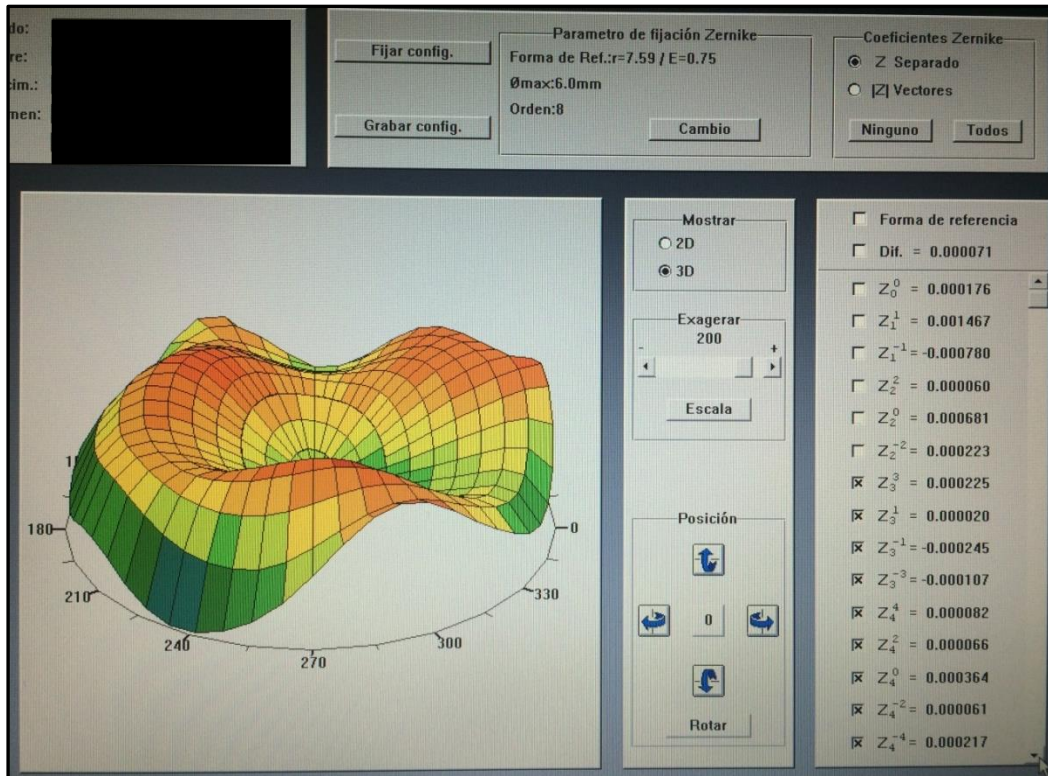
do:
re:
im.:
men:

Fijar config.

Grabar config.

Parametro de fijación Zernike
Forma de Ref.:r=7.59 / E=0.75
Ømax:6.0mm
Orden:8
Cambio

Coeficientes Zernike
Z Separado
|Z| Vectores
Ninguno
Todos

1
180
0
210
330
240
300
270

Mostrar
2D
3D

Exagerar
200
-
+

Escala

Posición
0
Rotar

Forma de referencia
Dif. = 0.000071
$Z_0^0$ = 0.000176
$Z_1^1$ = 0.001467
$Z_1^{-1}$ = -0.000780
$Z_2^2$ = 0.000060
$Z_2^0$ = 0.000681
$Z_2^{-2}$ = 0.000223
$Z_3^3$ = 0.000225
$Z_3^1$ = 0.000020
$Z_3^{-1}$ = -0.000245
$Z_3^{-3}$ = -0.000107
$Z_4^4$ = 0.000082
$Z_4^2$ = 0.000066
$Z_4^0$ = 0.000364
$Z_4^{-2}$ = 0.000061
$Z_4^{-4}$ = 0.000217